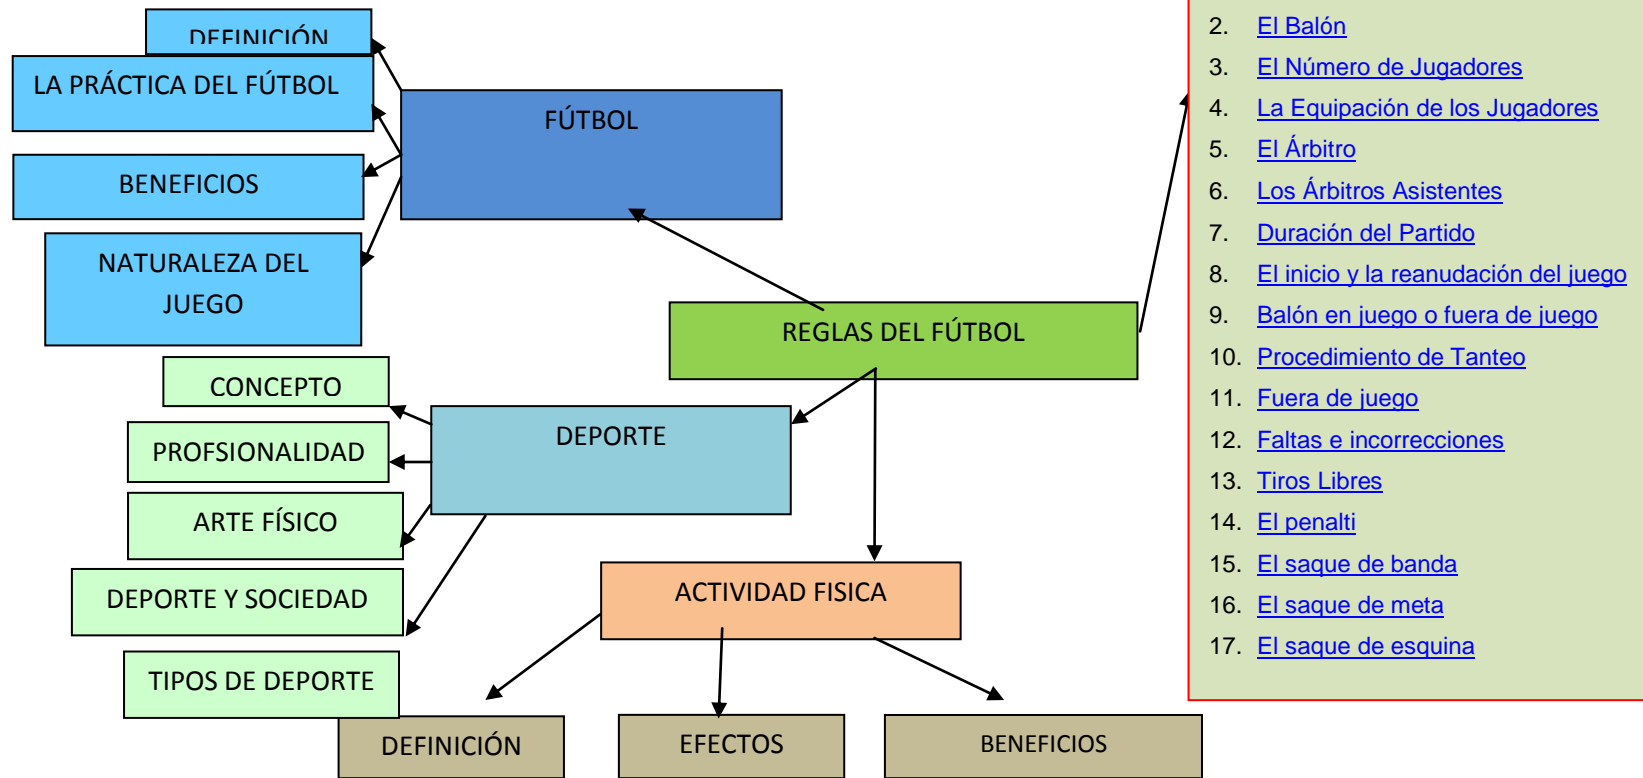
DEFINICIÓN

LA PRÁCTICA DEL FÚTBOL

BENEFICIOS

NATURALEZA DEL JUEGO

FÚTBOL

REGLAS DEL FÚTBOL

CONCEPTO

PROFSIONALIDAD

ARTE FÍSICO

DEPORTE Y SOCIEDAD

TIPOS DE DEPORTE

DEPORTE

ACTIVIDAD FISICA

DEFINICIÓN

EFECTOS

BENEFICIOS

2. El Balón
3. El Número de Jugadores
4. La Equipación de los Jugadores
5. El Árbitro
6. Los Árbitros Asistentes
7. Duración del Partido
8. El inicio y la reanudación del juego
9. Balón en juego o fuera de juego
10. Procedimiento de Tanteo
11. Fuera de juego
12. Faltas e incorrecciones
13. Tiros Libres
14. El penalti
15. El saque de banda
16. El saque de meta
17. El saque de esquina